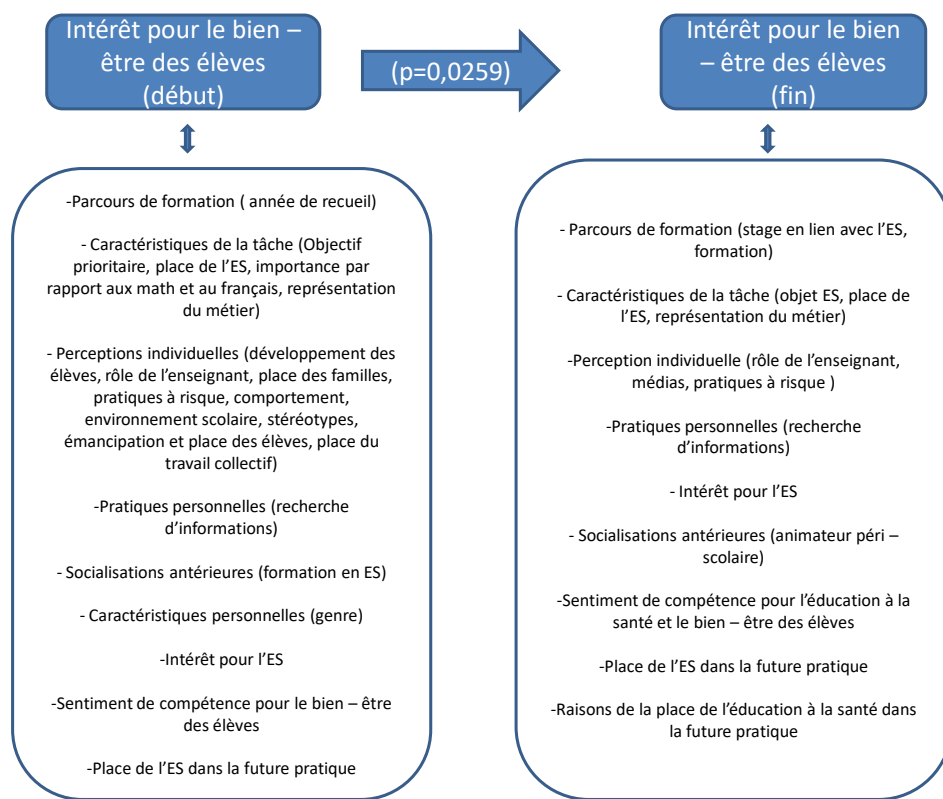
Intérêt pour le bien – être des élèves (début)

(p=0,0259)

Intérêt pour le bien – être des élèves (fin)

-Parcours de formation ( année de recueil)

- Caractéristiques de la tâche (Objectif prioritaire, place de l'ES, importance par rapport aux math et au français, représentation du métier)

- Perceptions individuelles (développement des élèves, rôle de l'enseignant, place des familles, pratiques à risque, comportement, environnement scolaire, stéréotypes, émancipation et place des élèves, place du travail collectif)

-Pratiques personnelles (recherche d'informations)

- Socialisations antérieures (formation en ES)

- Caractéristiques personnelles (genre)

-Intérêt pour l'ES

-Sentiment de compétence pour le bien – être des élèves

-Place de l'ES dans la future pratique

- Parcours de formation (stage en lien avec l'ES, formation)

- Caractéristiques de la tâche (objet ES, place de l'ES, représentation du métier)

-Perception individuelle (rôle de l'enseignant, médias, pratiques à risque )

-Pratiques personnelles (recherche d'informations)

- Intérêt pour l'ES

- Socialisations antérieures (animateur péri – scolaire)

-Sentiment de compétence pour l'éducation à la santé et le bien – être des élèves

-Place de l'ES dans la future pratique

-Raisons de la place de l'éducation à la santé dans la future pratique